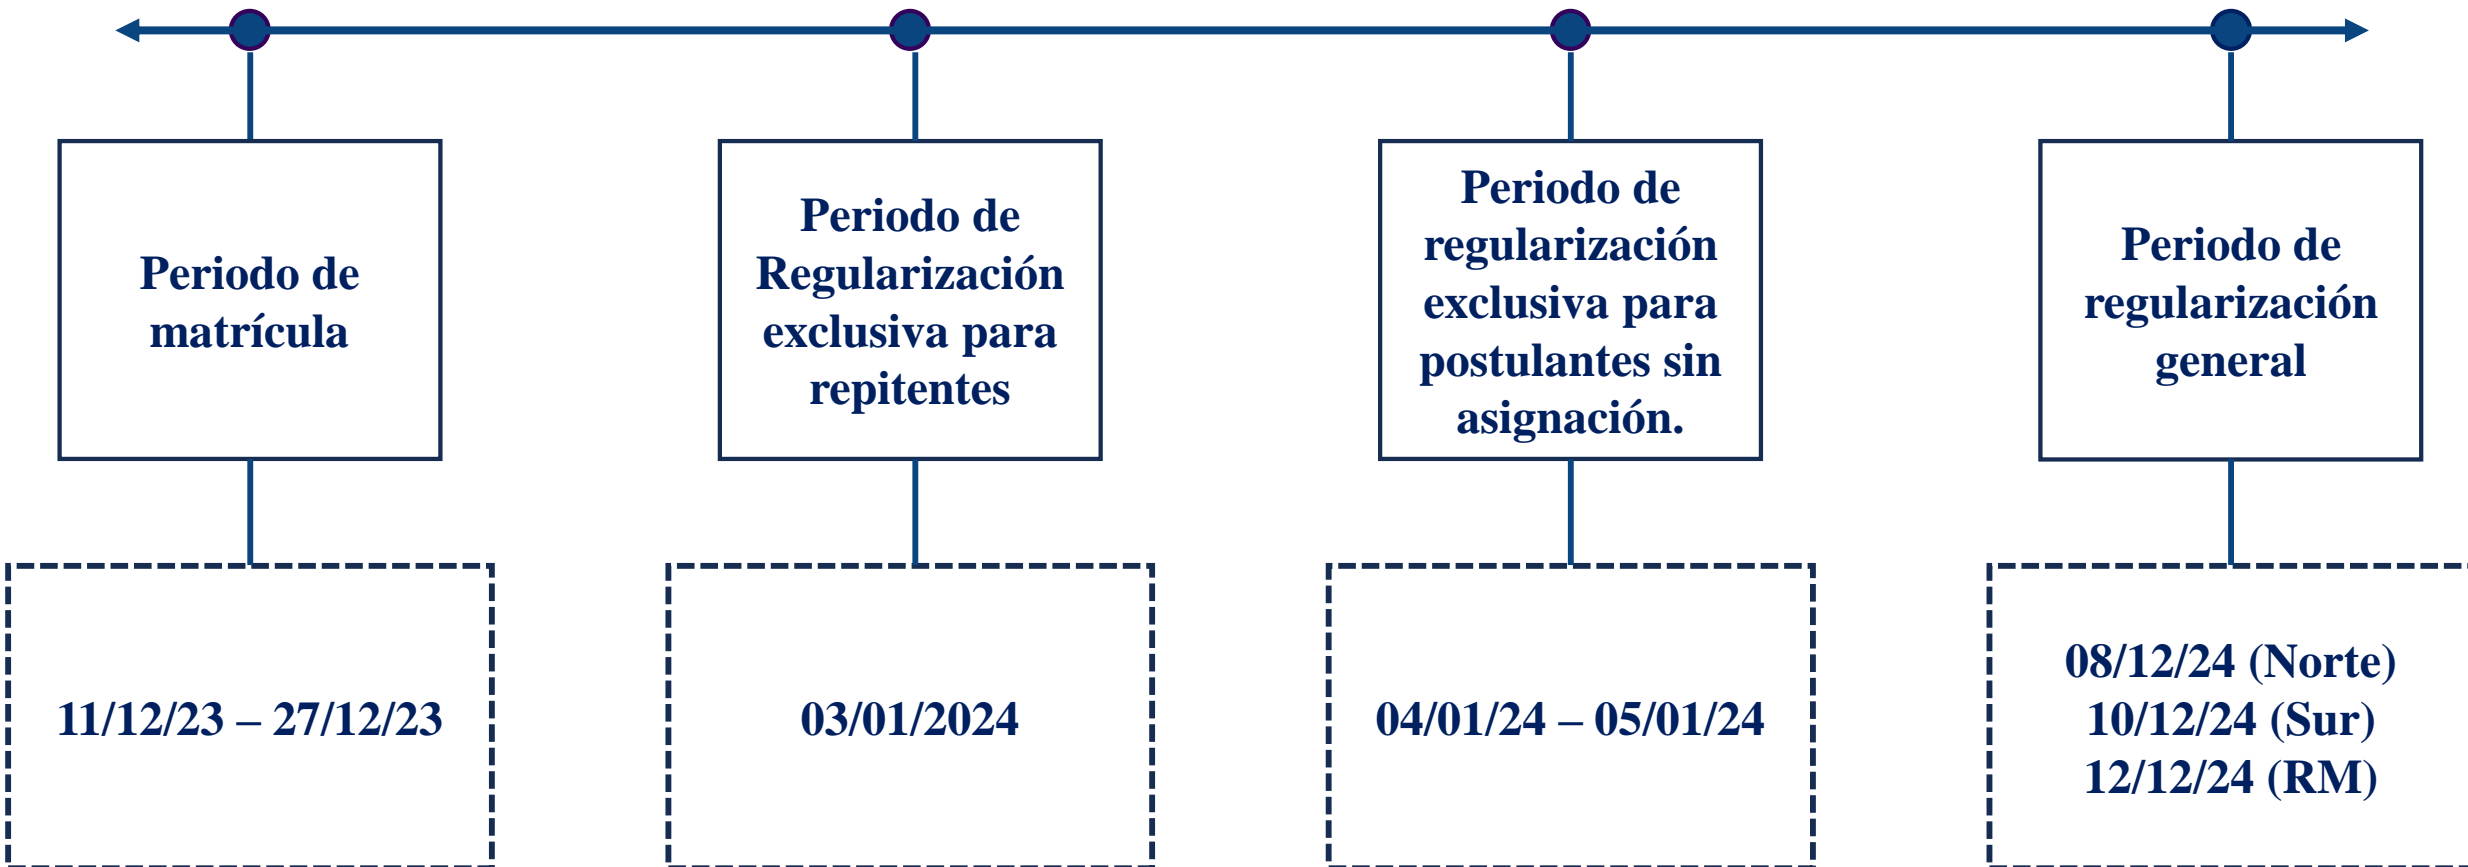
Periodo de matrícula

11/12/23 – 27/12/23

Periodo de Regularización exclusiva para repitentes

03/01/2024

Periodo de regularización exclusiva para postulantes sin asignación.

04/01/24 – 05/01/24

Periodo de regularización general

08/12/24 (Norte)
10/12/24 (Sur)
12/12/24 (RM)